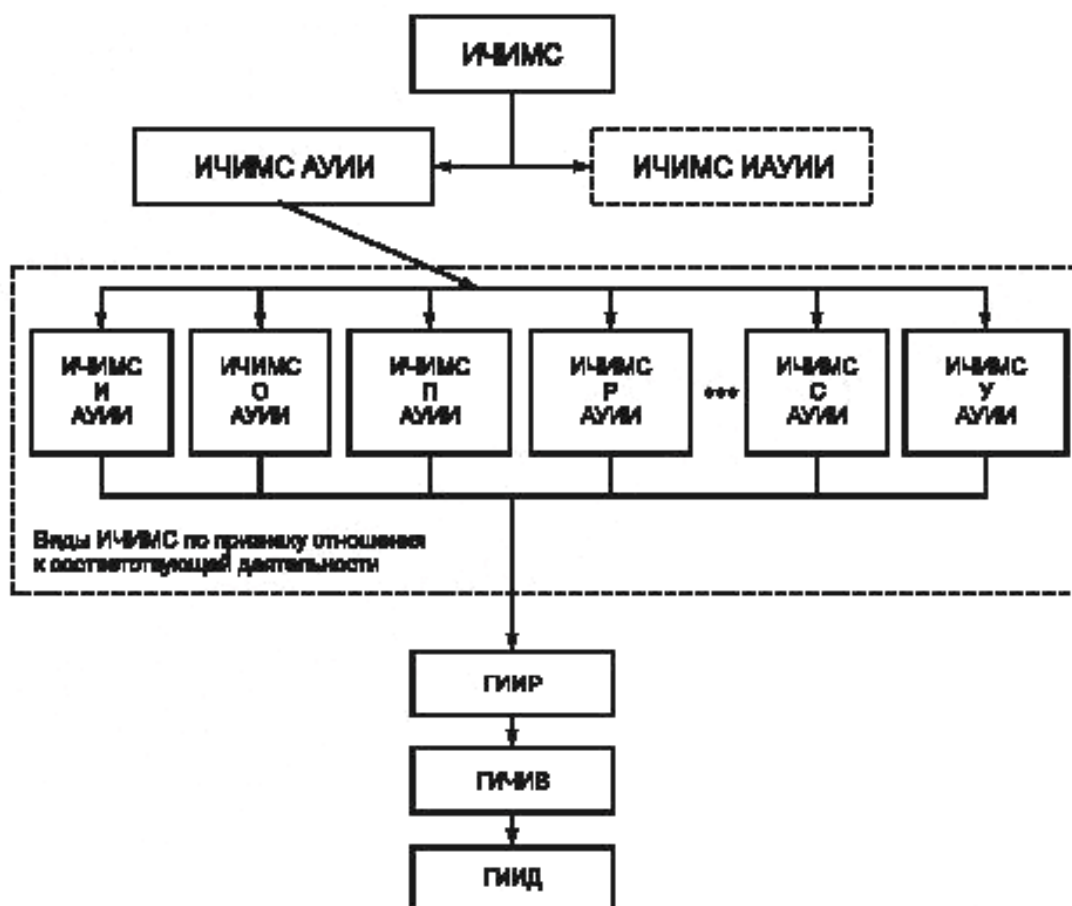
ИЧИМС

ИЧИМС АУИИ

ИЧИМС ИАУИИ

ИЧИМС
И
АУИИ

ИЧИМС
О
АУИИ

ИЧИМС
П
АУИИ

ИЧИМС
Р
АУИИ

•••

ИЧИМС
С
АУИИ

ИЧИМС
У
АУИИ

Виды ИЧИМС по признаку отношения к соответствующей деятельности

ГИИР

ГИЧИВ

ГИИД